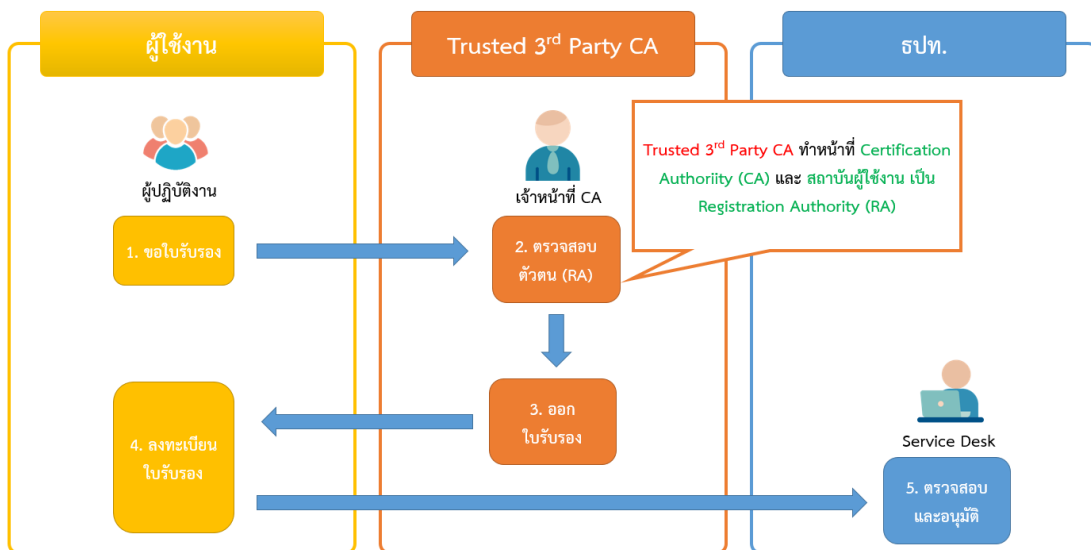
ผู้ใช้งาน

Trusted 3$^{rd}$ Party CA

ธปท.

ผู้ปฏิบัติงาน

เจ้าหน้าที่ CA

Trusted 3$^{rd}$ Party CA ทำหน้าที่ Certification Authoriity (CA) และ สถาบันผู้ใช้งาน เป็น Registration Authority (RA)

1. ขอใบรับรอง

2. ตรวจสอบตัวตน (RA)

3. ออกใบรับรอง

4. ลงทะเบียนใบรับรอง

Service Desk

5. ตรวจสอบและอนุมัติ